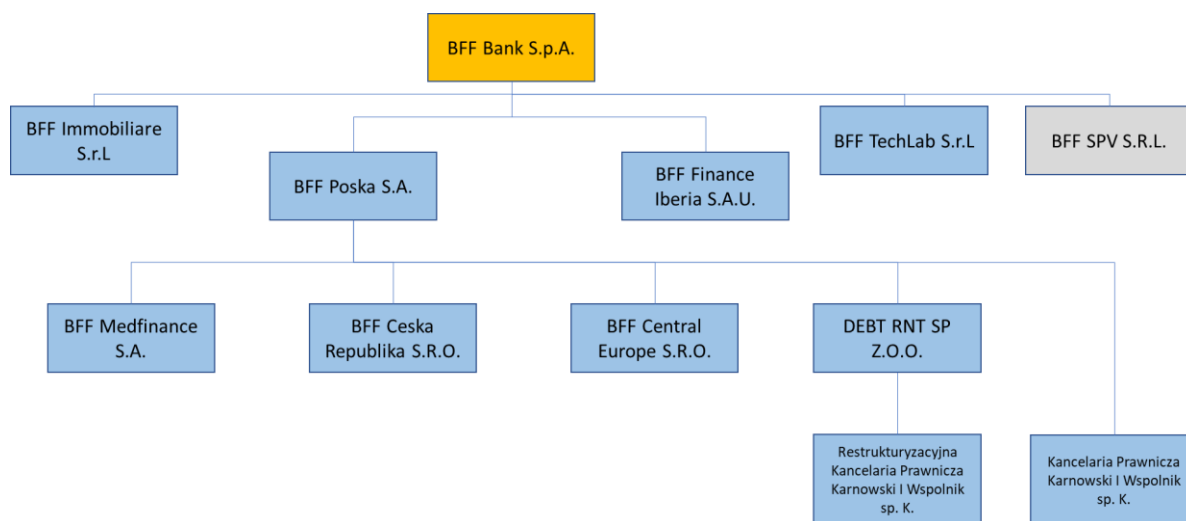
BFF Bank S.p.A.

BFF Immobiliare S.r.L

BFF Poska S.A.

BFF Finance Iberia S.A.U.

BFF TechLab S.r.L

BFF SPV S.R.L.

BFF Medfinance S.A.

BFF Ceska Republika S.R.O.

BFF Central Europe S.R.O.

DEBT RNT SP Z.O.O.

Restrukturyzacyjna Kancelaria Prawnicza Karnowski I Wspolnik sp. K.

Kancelaria Prawnicza Karnowski I Wspolnik sp. K.